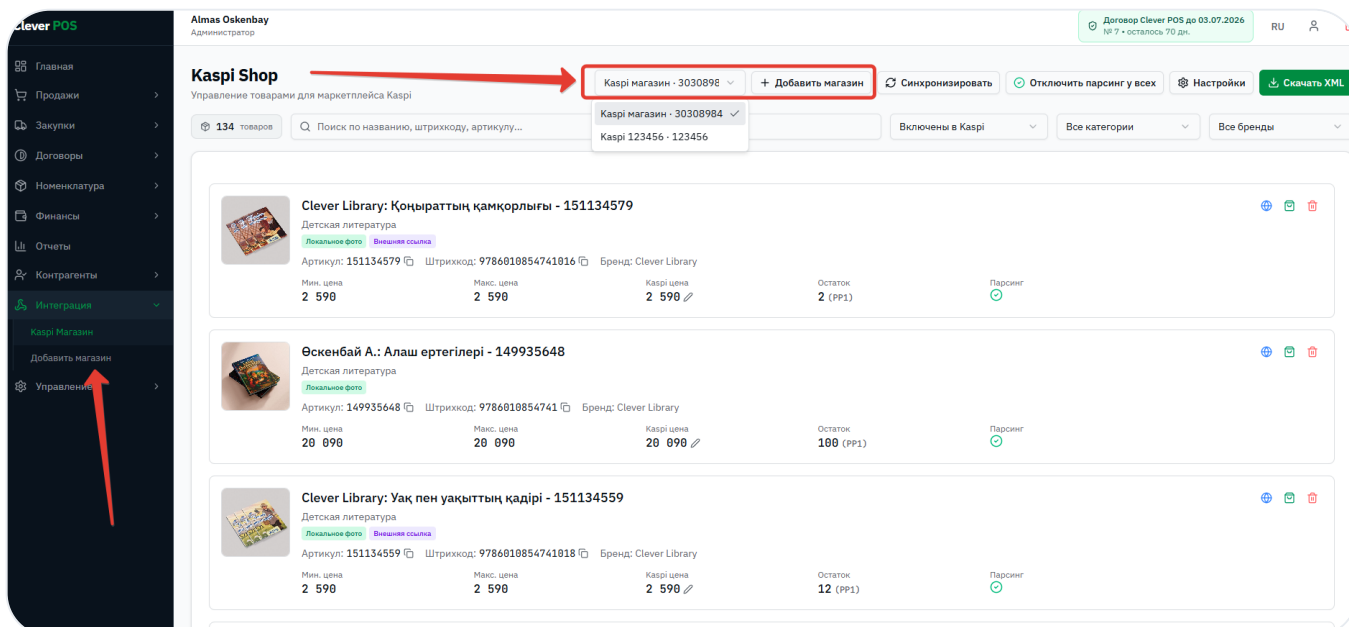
Clever POS

Главная
Продажи
Закупки
Договоры
Номенклатура
Финансы
Отчеты
Контрагенты
Интеграция
Kaspi Магазин
Добавить магазин
Управление

Almas Oskenbay
Администратор

Договор Clever POS до 03.07.2026
№ 7 • осталось 70 дн.

RU

Kaspi Shop
Управление товарами для маркетплейса Kaspi

Kaspi магазин · 3030898
+ Добавить магазин
Синхронизировать
Отключить парсинг у всех
Настройки
Скачать XML

Kaspi магазин · 30308984
Kaspi 123456 · 123456

134 товаров
Поиск по названию, штрихкоду, артикулу...
Включены в Kaspi
Все категории
Все бренды

Clever Library: Қоңыраттың қамқорлығы - 151134579
Детская литература
Локальное фото
Внешняя ссылка
Артикул: 151134579 Штрихкод: 9786010854741016 Бренд: Clever Library
Мин. цена
2 590
Макс. цена
2 590
Kaspi цена
2 590
Остаток
2 (PP1)
Парсинг

Өскенбай А.: Алаш ертегілері - 149935648
Детская литература
Локальное фото
Артикул: 149935648 Штрихкод: 9786010854741 Бренд: Clever Library
Мин. цена
20 090
Макс. цена
20 090
Kaspi цена
20 090
Остаток
100 (PP1)
Парсинг

Clever Library: Уақ пен уақыттың қадірі - 151134559
Детская литература
Локальное фото
Внешняя ссылка
Артикул: 151134559 Штрихкод: 9786010854741018 Бренд: Clever Library
Мин. цена
2 590
Макс. цена
2 590
Kaspi цена
2 590
Остаток
12 (PP1)
Парсинг